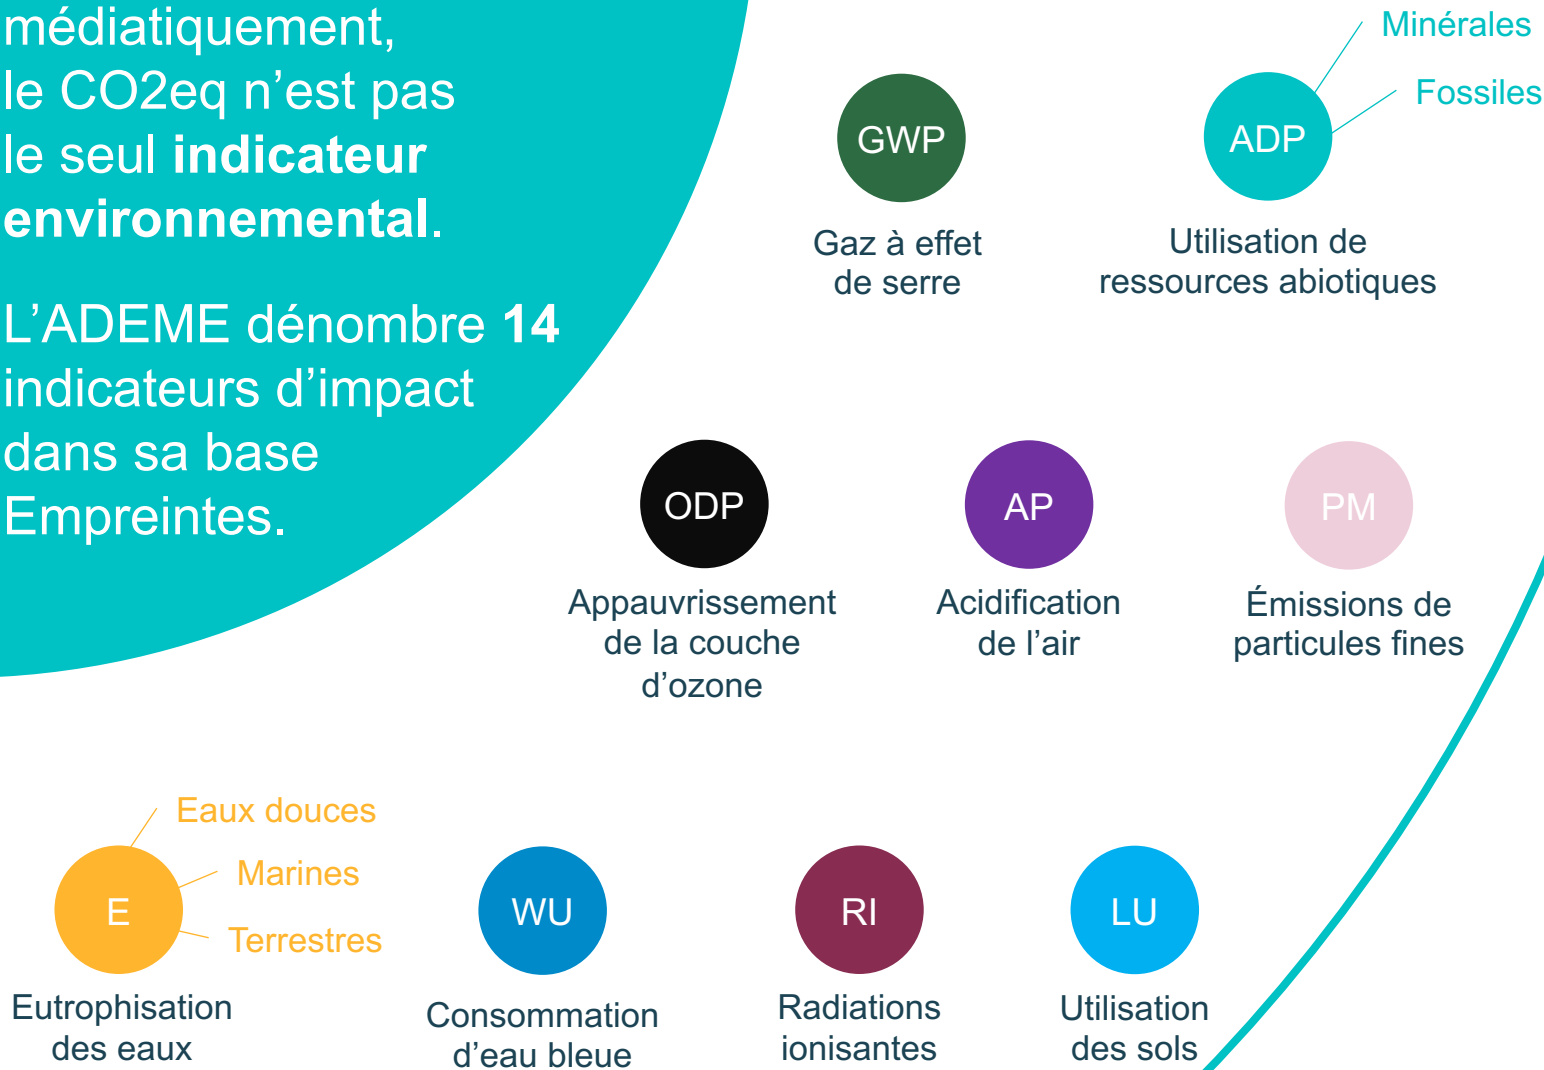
médiatiquement, le CO2eq n’est pas le seul **indicateur environnemental**.

L’ADEME dénombre **14** indicateurs d’impact dans sa base Empreintes.

GWP
Gaz à effet de serre

Minérales
Fossiles
ADP
Utilisation de ressources abiotiques

ODP
Appauvrissement de la couche d’ozone

AP
Acidification de l’air

PM
Émissions de particules fines

Eaux douces
Marines
Terrestres
E
Eutrophisation des eaux

WU
Consommation d’eau bleue

RI
Radiations ionisantes

LU
Utilisation des sols